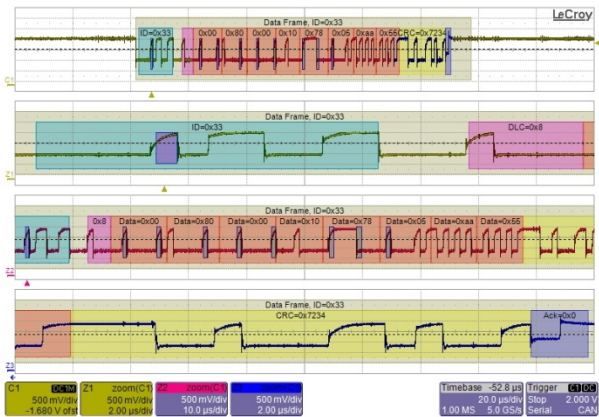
Data Frame, ID=0x33
LeCroy
ID=0x33 0x00 0x80 0x00 0x10 0x78 0x05 0xaa 0x55 CRC=0x7234
Data Frame, ID=0x33
ID=0x33
DLC=0x8
Data Frame, ID=0x33
0x8 Data=0x00 Data=0x80 Data=0x00 Data=0x10 Data=0x78 Data=0x05 Data=0xaa Data=0x55
Data Frame, ID=0x33
CRC=0x7234
Ack=0x0
C1 DC1M 500 mV/div -1.680 V ofst
Z1 zoom(C1) 500 mV/div 2.00 µs/div
Z2 zoom(C1) 500 mV/div 10.0 µs/div
500 mV/div 2.00 µs/div
Timebase -52.8 µs 20.0 µs/div 1.00 MS 5.0 GS/s
Trigger C1 DC Stop 2.000 V Serial CAN